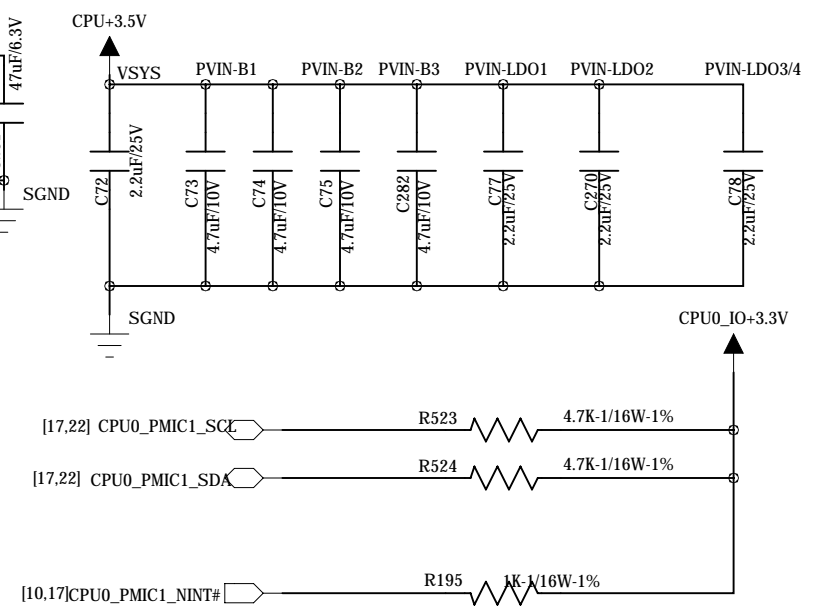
47uF/6.3V

SGND

CPU+3.5V

VSYS

PVIN-B1

PVIN-B2

PVIN-B3

PVIN-LDO1

PVIN-LDO2

PVIN-LDO3/4

C72

2.2uF/25V

C73

4.7uF/10V

C74

4.7uF/10V

C75

4.7uF/10V

C282

4.7uF/10V

C77

2.2uF/25V

C270

2.2uF/25V

C78

2.2uF/25V

SGND

CPU0_IO+3.3V

[17,22] CPU0_PMIC1_SCL

R523

4.7K-1/16W-1%

[17,22] CPU0_PMIC1_SDA

R524

4.7K-1/16W-1%

[10,17]CPU0_PMIC1_NINT#

R195

1K-1/16W-1%